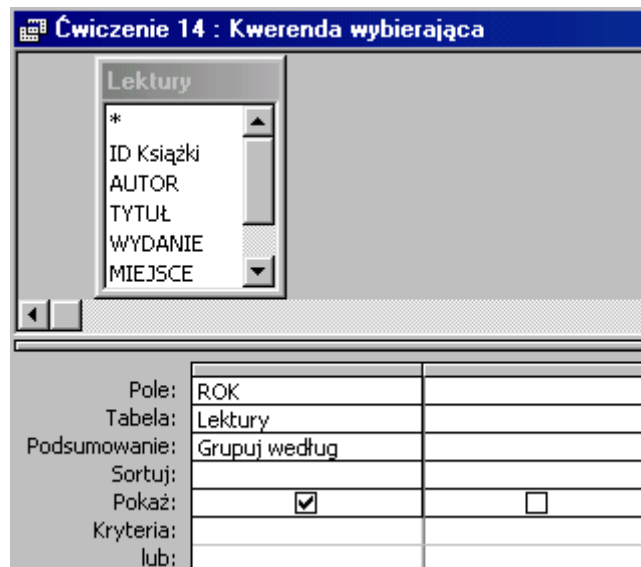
Ćwiczenie 14 : Kwerenda wybierająca

Lektury
*
ID Książki
AUTOR
TYTUŁ
WYDANIE
MIEJSCE

| | | |
|---|---|---|
| Pole: | ROK | |
| Tabela: | Lektury | |
| Podsumowanie: | Grupuj według | |
| Sortuj: | | |
| Pokaż: | ☑ | ☐ |
| Kryteria: | | |
| lub: | | |